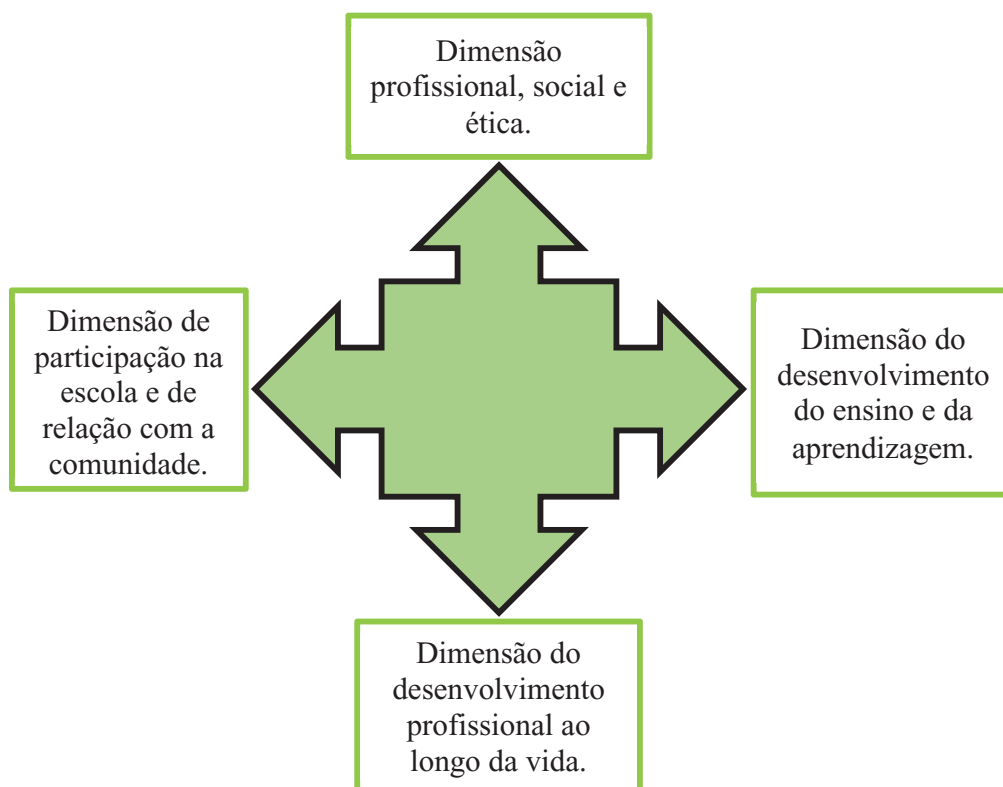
Dimensão profissional, social e ética.

Dimensão de participação na escola e de relação com a comunidade.

Dimensão do desenvolvimento do ensino e da aprendizagem.

Dimensão do desenvolvimento profissional ao longo da vida.